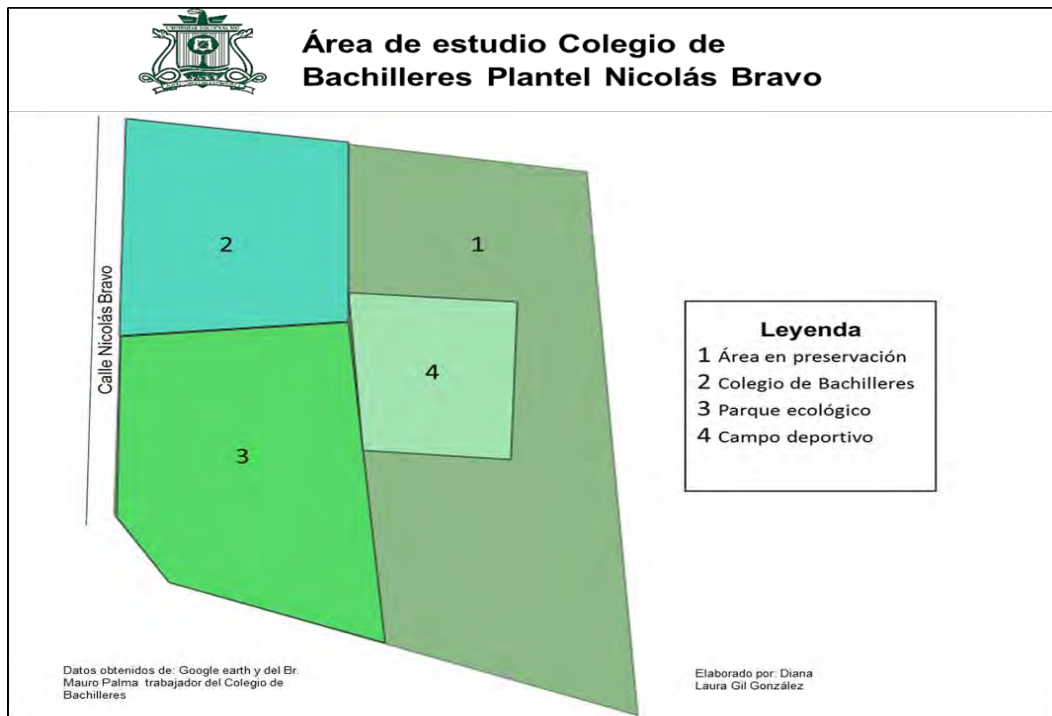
Área de estudio Colegio de Bachilleres Plantel Nicolás Bravo

Calle Nicolás Bravo

2

1

4

3

Leyenda
1 Área en preservación
2 Colegio de Bachilleres
3 Parque ecológico
4 Campo deportivo

Datos obtenidos de: Google earth y del Br. Mauro Palma trabajador del Colegio de Bachilleres

Elaborado por: Diana Laura Gil González